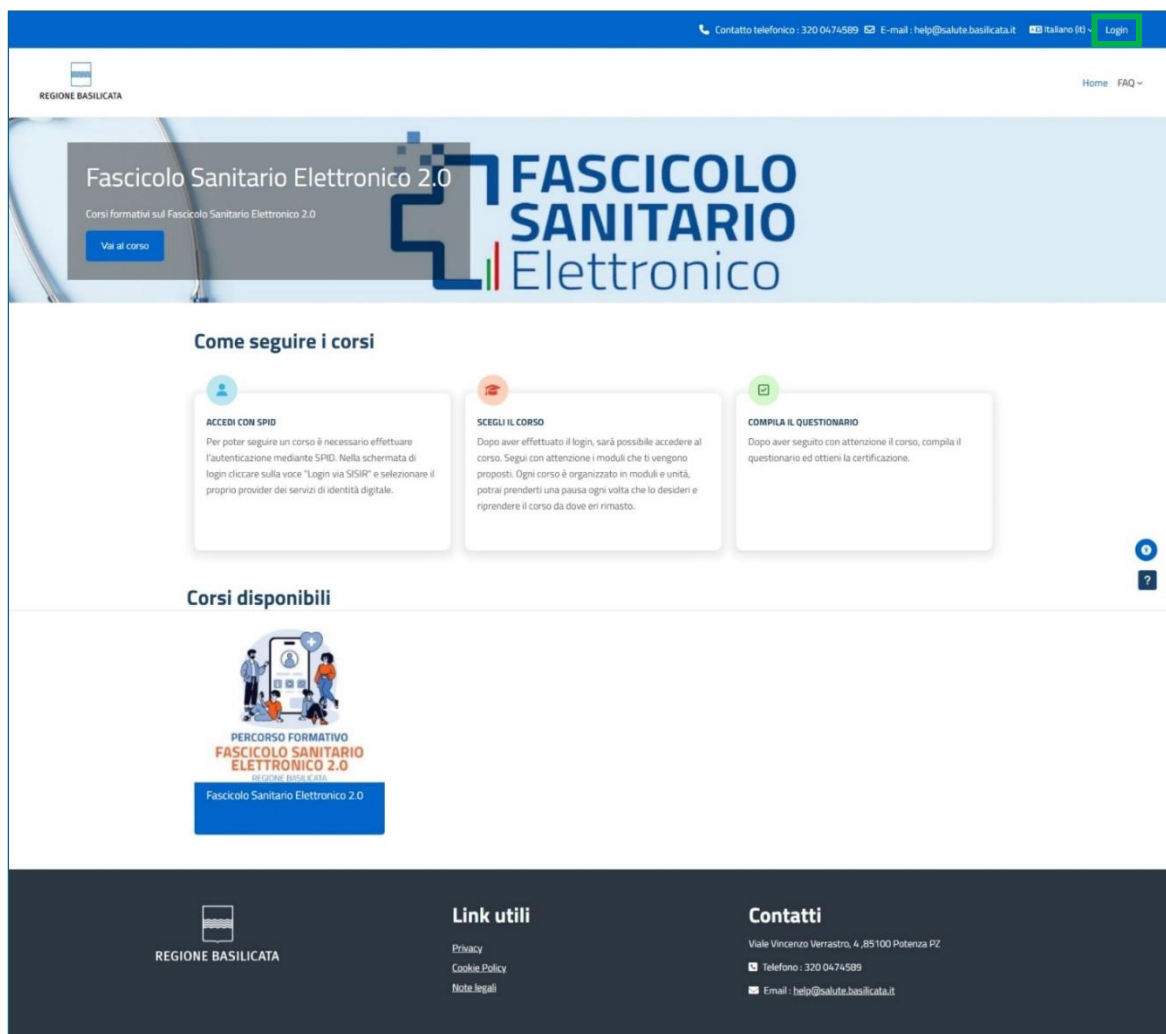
Contatto telefonico : 320 0474589 E-mail : help@salute.basilicata.it Italiano (it) Login

REGIONE BASILICATA

Home FAQ

Fascicolo Sanitario Elettronico 2.0

Corsi formativi sul Fascicolo Sanitario Elettronico 2.0

Vai al corso

FASCICOLO SANITARIO Elettronico

Come seguire i corsi

ACCEDI CON SPID

Per poter seguire un corso è necessario effettuare l'autenticazione mediante SPID. Nella schermata di login cliccare sulla voce "Login via SISIR" e selezionare il proprio provider dei servizi di identità digitale.

SCEGLI IL CORSO

Dopo aver effettuato il login, sarà possibile accedere al corso. Segui con attenzione i moduli che ti vengono proposti. Ogni corso è organizzato in moduli e unità, potrai prenderti una pausa ogni volta che lo desideri e riprendere il corso da dove eri rimasto.

COMPILA IL QUESTIONARIO

Dopo aver seguito con attenzione il corso, compila il questionario ed ottieni la certificazione.

?

Corsi disponibili

PERCORSO FORMATIVO
FASCICOLO SANITARIO ELETTRONICO 2.0
REGIONE BASILICATA

Fascicolo Sanitario Elettronico 2.0

REGIONE BASILICATA

Link utili

Privacy
Cookie Policy
Note legali

Contatti

Viale Vincenzo Verrastro, 4 ,85100 Potenza PZ

Telefono : 320 0474589

Email : help@salute.basilicata.it